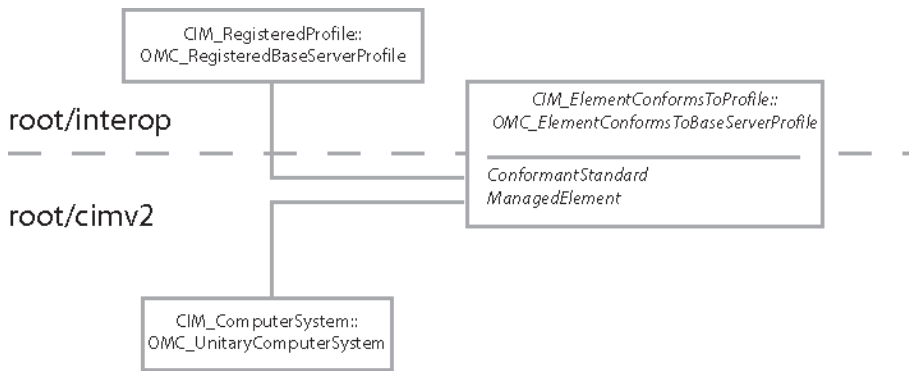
CIM_RegisteredProfile::
OMC_RegisteredBaseServerProfile

root/interop

CIM_ElementConformsToProfile::
OMC_ElementConformsToBaseServerProfile

ConformantStandard
ManagedElement

root/cimv2

CIM_ComputerSystem::
OMC_UnitaryComputerSystem